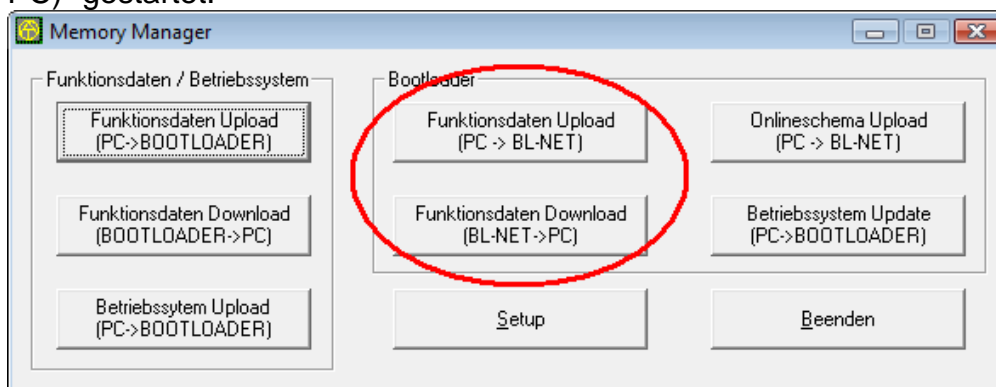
PC) gestartet.

Memory Manager

Funktionsdaten / Betriebssystem

Funktionsdaten Upload (PC->BOOTLOADER)

Funktionsdaten Download (BOOTLOADER->PC)

Betriebssytem Upload (PC->BOOTLOADER)

Bootloader

Funktionsdaten Upload (PC -> BL-NET)

Onlineschema Upload (PC -> BL-NET)

Funktionsdaten Download (BL-NET->PC)

Betriebssystem Update (PC->BOOTLOADER)

Setup

Beenden